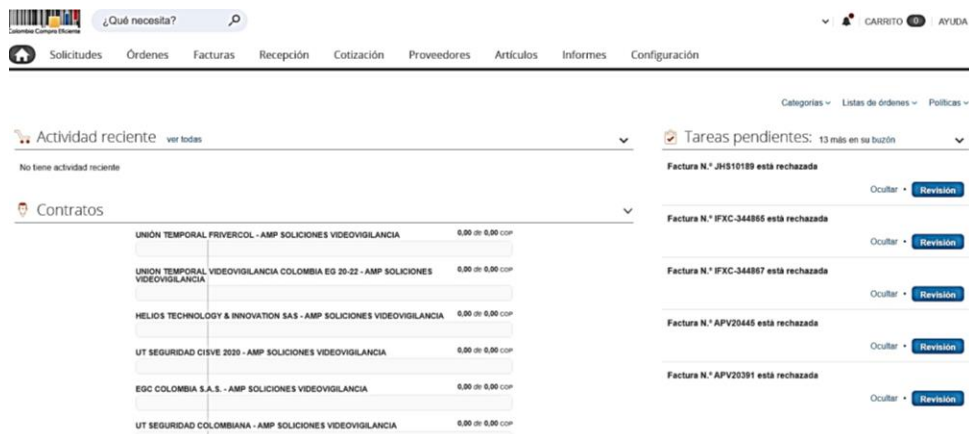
Colombia Compra Eficiente

¿Qué necesita?

CARRITO 0 | AYUDA

Solicitudes Órdenes Facturas Recepción Cotización Proveedores Artículos Informes Configuración

Categorías Listas de órdenes Políticas

Actividad reciente ver todas

No tiene actividad reciente

Contratos

UNIÓN TEMPORAL FRIVERCOL - AMP SOLICIONES VIDEOVIGILANCIA 0,00 de 0,00 COP

UNION TEMPORAL VIDEOVIGILANCIA COLOMBIA EG 20-22 - AMP SOLICIONES VIDEOVIGILANCIA 0,00 de 0,00 COP

HELIOS TECHNOLOGY & INNOVATION SAS - AMP SOLICIONES VIDEOVIGILANCIA 0,00 de 0,00 COP

UT SEGURIDAD CISVE 2020 - AMP SOLICIONES VIDEOVIGILANCIA 0,00 de 0,00 COP

EGC COLOMBIA S.A.S. - AMP SOLICIONES VIDEOVIGILANCIA 0,00 de 0,00 COP

UT SEGURIDAD COLOMBIANA - AMP SOLICIONES VIDEOVIGILANCIA 0,00 de 0,00 COP

Tareas pendientes: 13 más en su buzón

Factura N.º JHS10189 está rechazada
Ocultar • Revisión

Factura N.º IFXC-344865 está rechazada
Ocultar • Revisión

Factura N.º IFXC-344867 está rechazada
Ocultar • Revisión

Factura N.º APV20445 está rechazada
Ocultar • Revisión

Factura N.º APV20391 está rechazada
Ocultar • Revisión